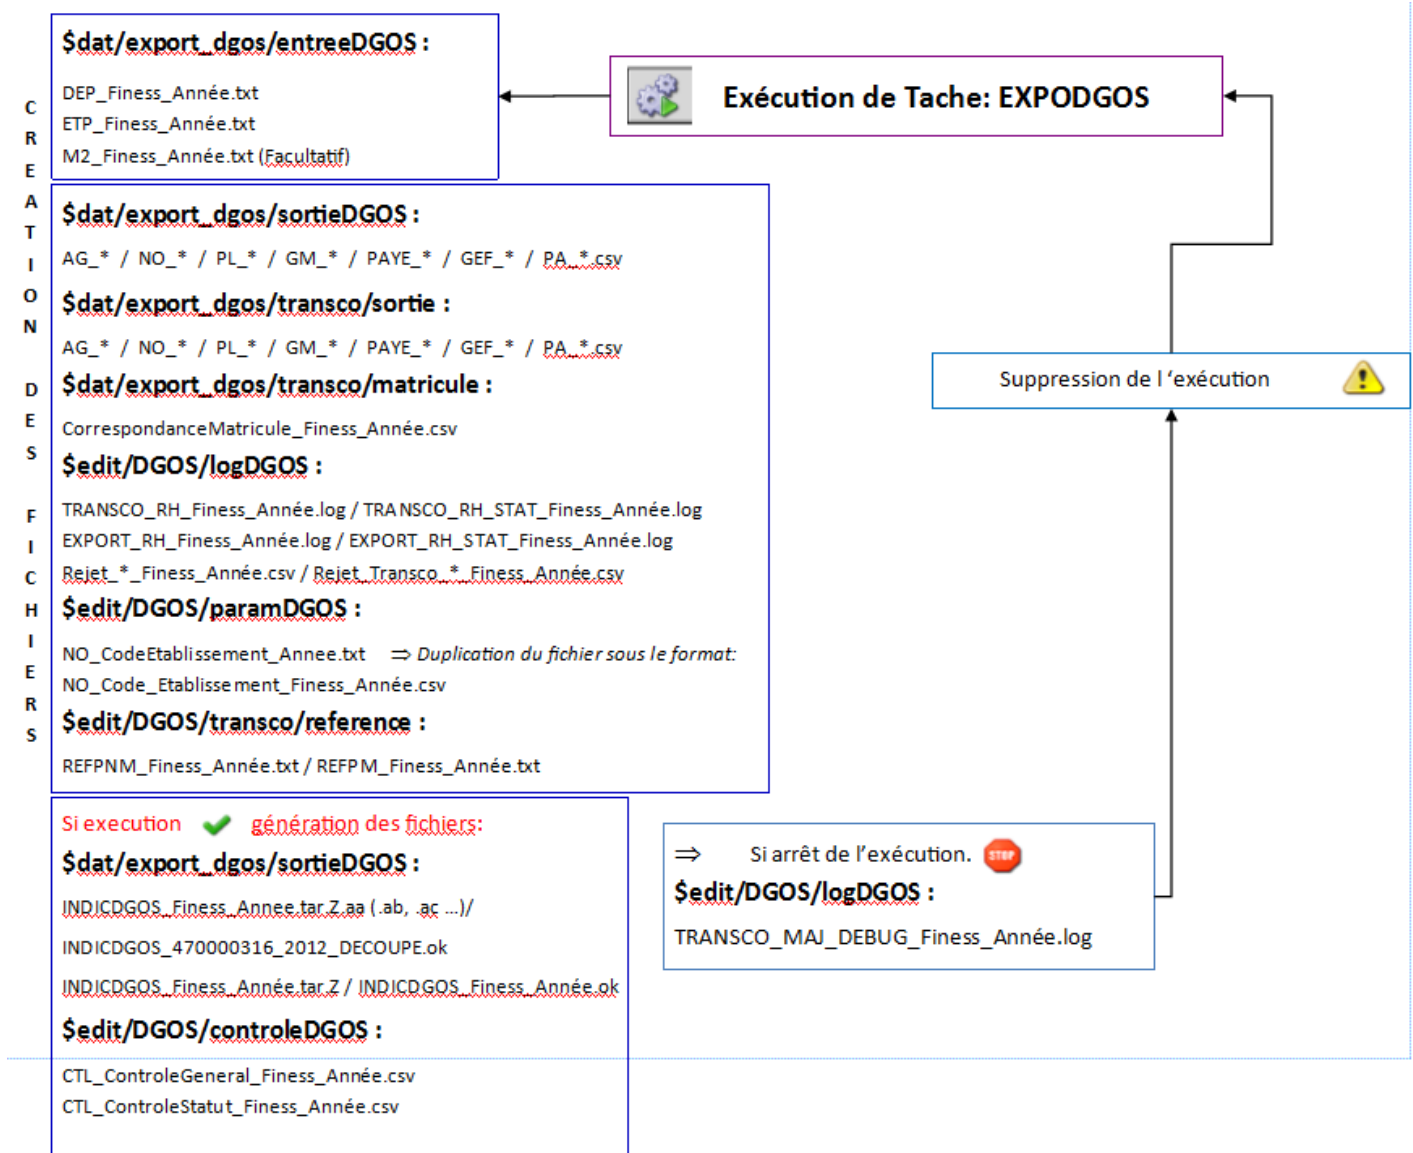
CREATION DES FICHIERS

$dat/export_dgos/entreeDGOS :

DEP_Finess_Année.txt
ETP_Finess_Année.txt
M2_Finess_Année.txt (Facultatif)

Exécution de Tache: EXPODGOS

$dat/export_dgos/sortieDGOS :

AG_* / NO_* / PL_* / GM_* / PAYE_* / GEF_* / PA_*.csv

$dat/export_dgos/transco/sortie :

AG_* / NO_* / PL_* / GM_* / PAYE_* / GEF_* / PA_*.csv

$dat/export_dgos/transco/matricule :

CorrespondanceMatricule_Finess_Année.csv

$edit/DGOS/logDGOS :

TRANSCO_RH_Finess_Année.log / TRANSCO_RH_STAT_Finess_Année.log
EXPORT_RH_Finess_Année.log / EXPORT_RH_STAT_Finess_Année.log
Rejet_*_Finess_Année.csv / Rejet_Transco_*_Finess_Année.csv

$edit/DGOS/paramDGOS :

NO_CodeEtablissement_Annee.txt ⇒ Duplication du fichier sous le format:
NO_Code_Etablissement_Finess_Année.csv

$edit/DGOS/transco/reference :

REFPNM_Finess_Année.txt / REFPM_Finess_Année.txt

Suppression de l 'exécution

Si execution génération des fichiers:

$dat/export_dgos/sortieDGOS :

INDICDGOS_Finess_Annee.tar.Z.aa (.ab, .ac ...)/

INDICDGOS_470000316_2012_DECOUPE.ok

INDICDGOS_Finess_Année.tar.Z / INDICDGOS_Finess_Année.ok

$edit/DGOS/controleDGOS :

CTL_ControleGeneral_Finess_Année.csv
CTL_ControleStatut_Finess_Année.csv

⇒ Si arrêt de l'exécution. STOP

$edit/DGOS/logDGOS :

TRANSCO_MAJ_DEBUG_Finess_Année.log